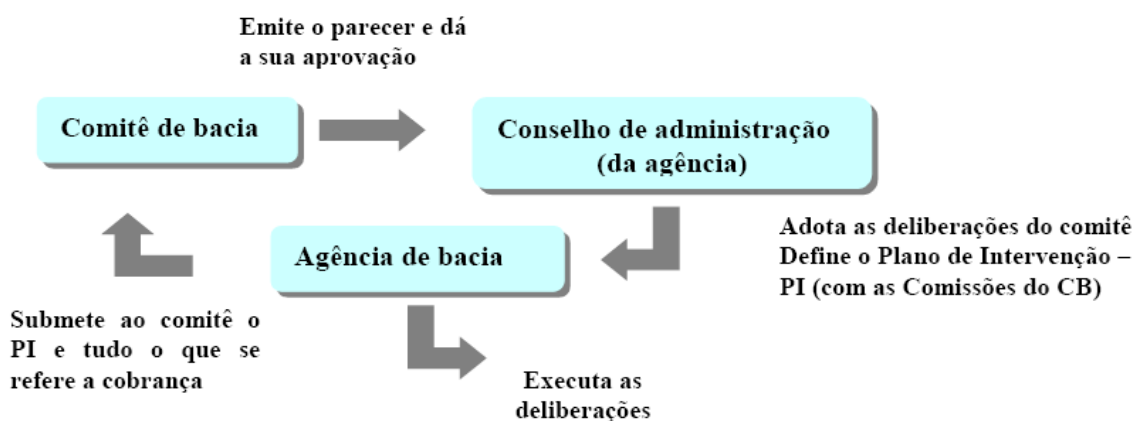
Emite o parecer e dá a sua aprovação

Comitê de bacia

Conselho de administração (da agência)

Adota as deliberações do comitê
Define o Plano de Intervenção – PI (com as Comissões do CB)

Agência de bacia

Submete ao comitê o PI e tudo o que se refere a cobrança

Executa as deliberações